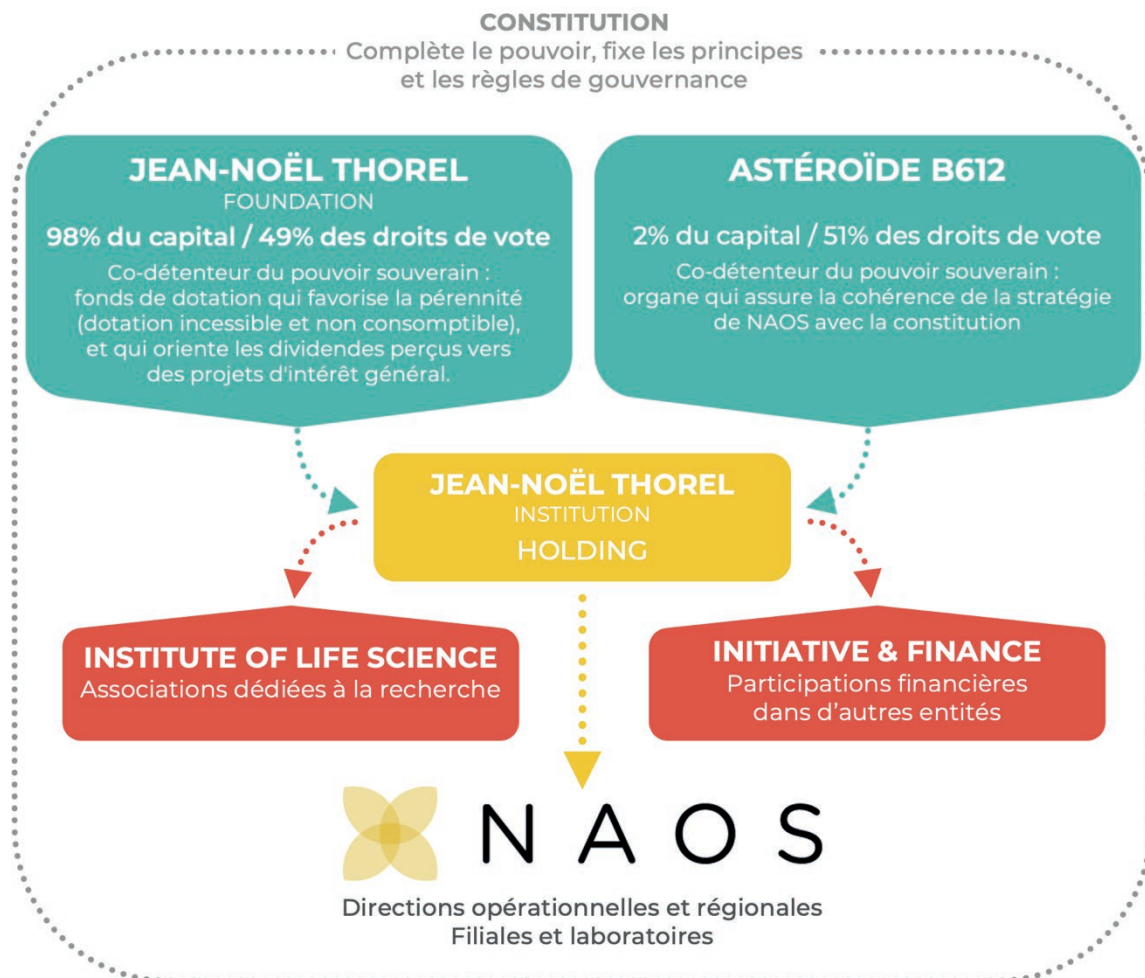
CONSTITUTION
Complète le pouvoir, fixe les principes et les règles de gouvernance

JEAN-NOËL THOREL
FOUNDATION
98% du capital / 49% des droits de vote
Co-détenteur du pouvoir souverain : fonds de dotation qui favorise la pérennité (dotation incessible et non consomptible), et qui oriente les dividendes perçus vers des projets d'intérêt général.

ASTÉROÏDE B612
2% du capital / 51% des droits de vote
Co-détenteur du pouvoir souverain : organe qui assure la cohérence de la stratégie de NAOS avec la constitution

JEAN-NOËL THOREL
INSTITUTION
HOLDING

INSTITUTE OF LIFE SCIENCE
Associations dédiées à la recherche

INITIATIVE & FINANCE
Participations financières dans d'autres entités

NAOS

Directions opérationnelles et régionales
Filiales et laboratoires